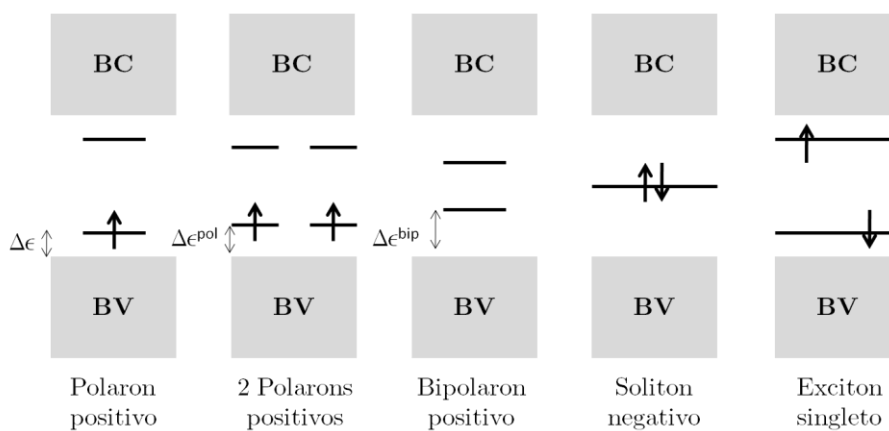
BC BC BC BC BC

$\Delta\epsilon$ $\Delta\epsilon^{\mathrm{pol}}$ $\Delta\epsilon^{\mathrm{bip}}$

BV BV BV BV BV

Polaron positivo

2 Polarons positivos

Bipolaron positivo

Soliton negativo

Exciton singleto